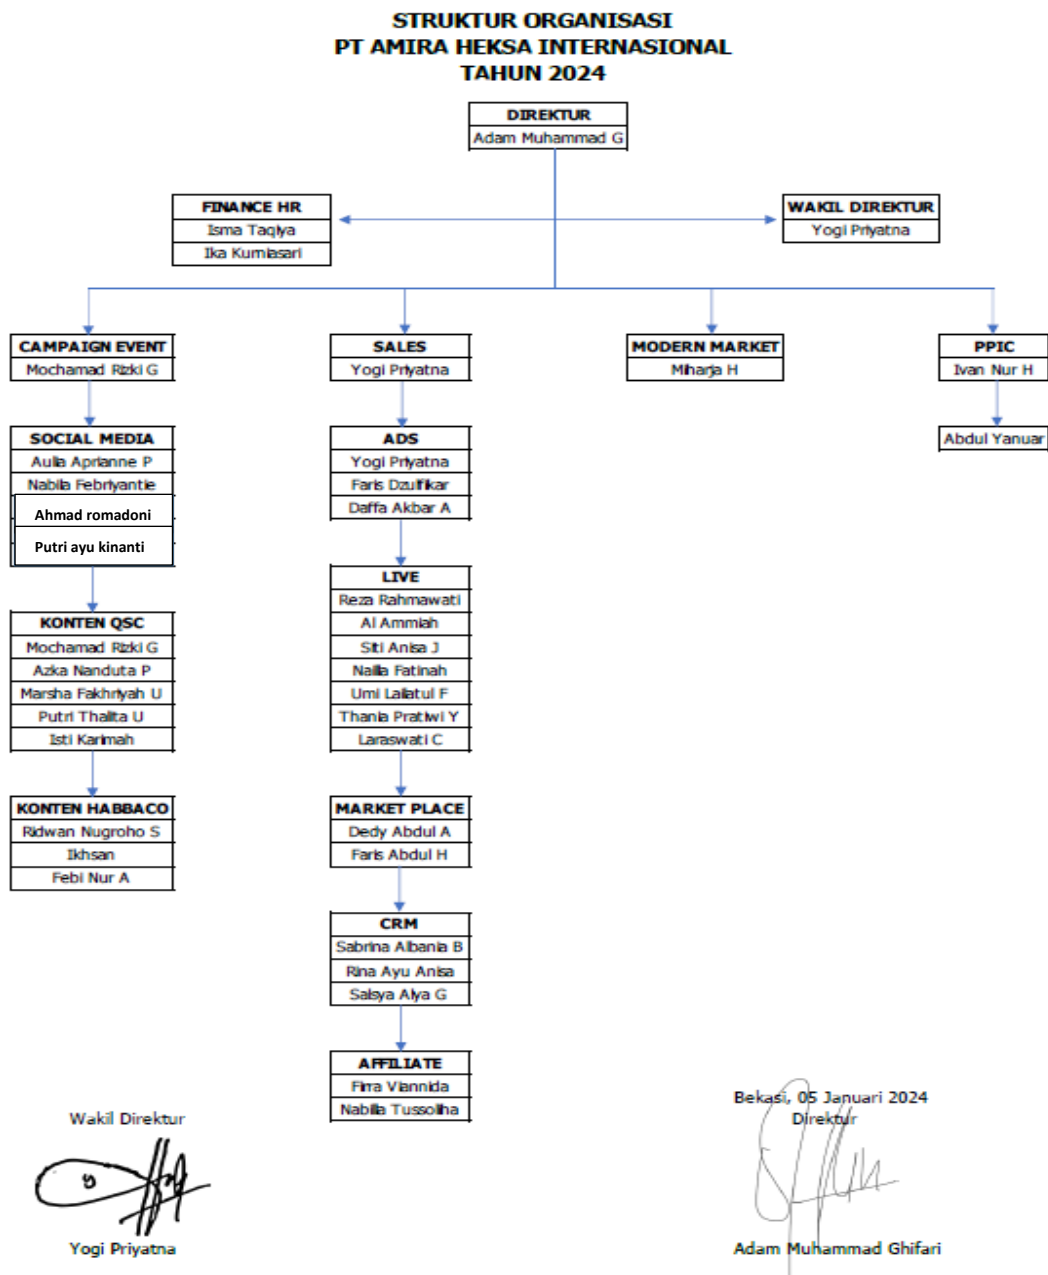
STRUKTUR ORGANISASI
PT AMIRA HEKSA INTERNASIONAL
TAHUN 2024

DIREKTUR
Adam Muhammad G

FINANCE HR
Isma Taqiya
Ika Kurniasari

WAKIL DIREKTUR
Yogi Priyatna

CAMPAIGN EVENT
Mochamad Rizki G

SOCIAL MEDIA
Aulia Aprianne P
Nabila Febriyantie
Ahmad romadoni
Putri ayu kinanti

KONTEN QSC
Mochamad Rizki G
Azka Nanduta P
Marsha Fakhriyah U
Putri Thalita U
Isti Karimah

KONTEN HABBACO
Ridwan Nugroho S
Ikhsan
Febi Nur A

SALES
Yogi Priyatna

ADS
Yogi Priyatna
Faris Dzulfikar
Daffa Akbar A

LIVE
Reza Rahmawati
Ai Ammiah
Siti Anisa J
Nailla Fatinah
Umi Lailatul F
Thania Pratiwi Y
Laraswati C

MARKET PLACE
Dedy Abdul A
Faris Abdul H

CRM
Sabrina Albania B
Rina Ayu Anisa
Salsya Alya G

AFFILIATE
Firra Viannida
Nabilla Tussoliha

MODERN MARKET
Miharja H

PPIC
Ivan Nur H

Abdul Yanuar

Wakil Direktur

Yogi Priyatna

Bekasi, 05 Januari 2024
Direktur

Adam Muhammad Ghifari